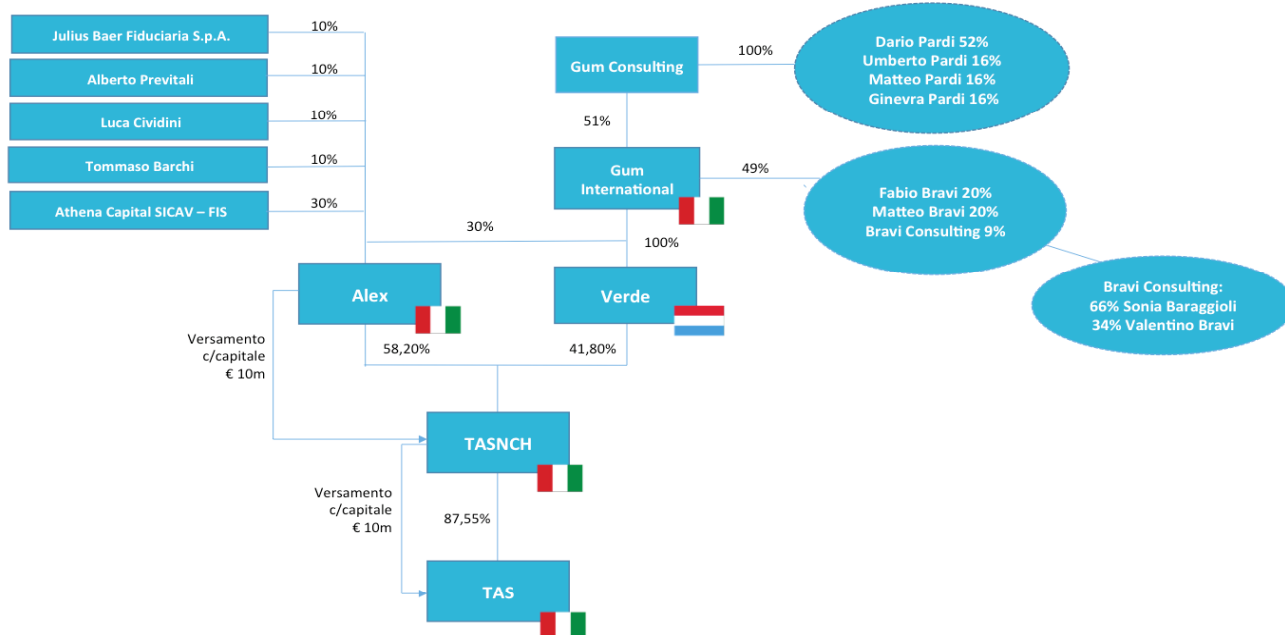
Julius Baer Fiduciaria S.p.A.
10%
Alberto Previtali
10%
Luca Cividini
10%
Tommaso Barchi
10%
Athena Capital SICAV – FIS
30%

Gum Consulting
100%
Dario Pardi 52%
Umberto Pardi 16%
Matteo Pardi 16%
Ginevra Pardi 16%

51%

Gum International
49%
Fabio Bravi 20%
Matteo Bravi 20%
Bravi Consulting 9%

Bravi Consulting:
66% Sonia Baraggioli
34% Valentino Bravi

30%
100%

Alex
Verde

Versamento c/capitale € 10m

58,20%
41,80%

TASNCH

Versamento c/capitale € 10m

87,55%

TAS